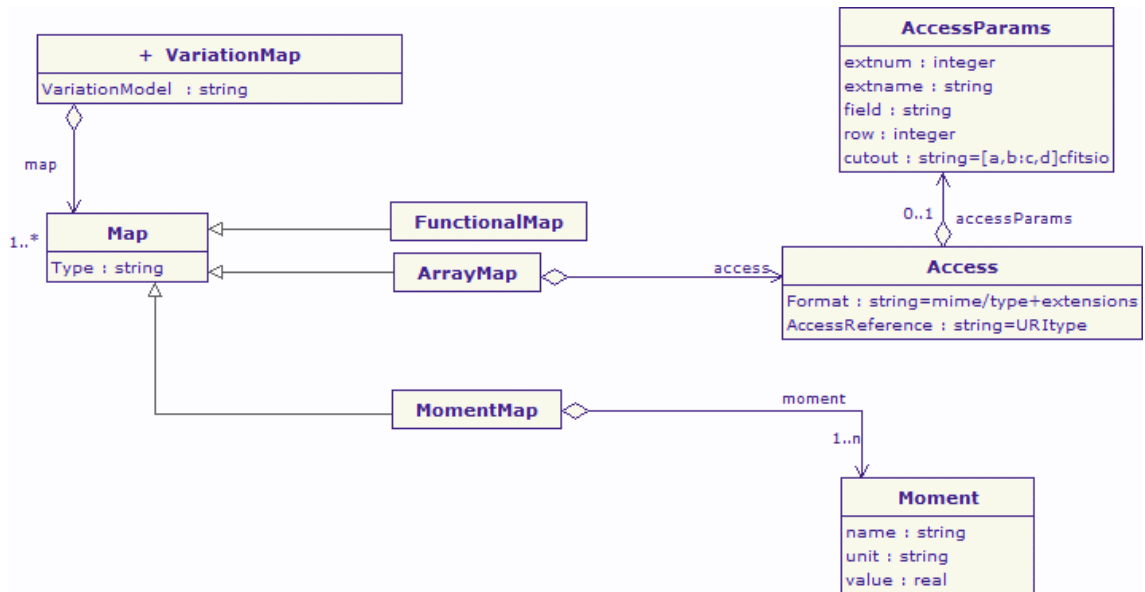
+ VariationMap
VariationModel : string

map

1..*

Map
Type : string

FunctionalMap

ArrayMap

access

AccessParams
extnum : integer
extname : string
field : string
row : integer
cutout : string=[a,b:c,d]cfitsio

0..1 accessParams

Access
Format : string=mime/type+extensions
AccessReference : string=URItype

MomentMap

moment

1..n

Moment
name : string
unit : string
value : real